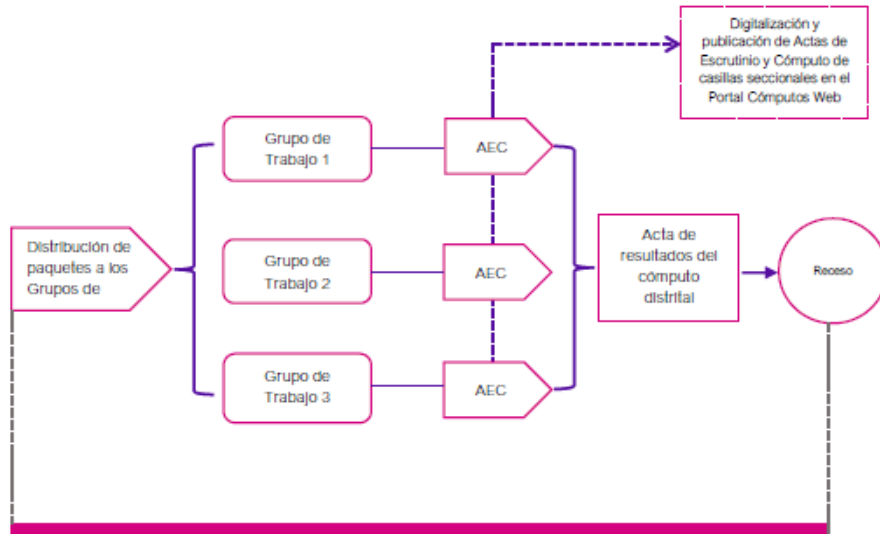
Digitalización y publicación de Actas de Escrutinio y Cómputo de casillas seccionales en el Portal Cómputos Web

Distribución de paquetes a los Grupos de

Grupo de Trabajo 1

Grupo de Trabajo 2

Grupo de Trabajo 3

AEC

AEC

AEC

Acta de resultados del cómputo distrital

Receso